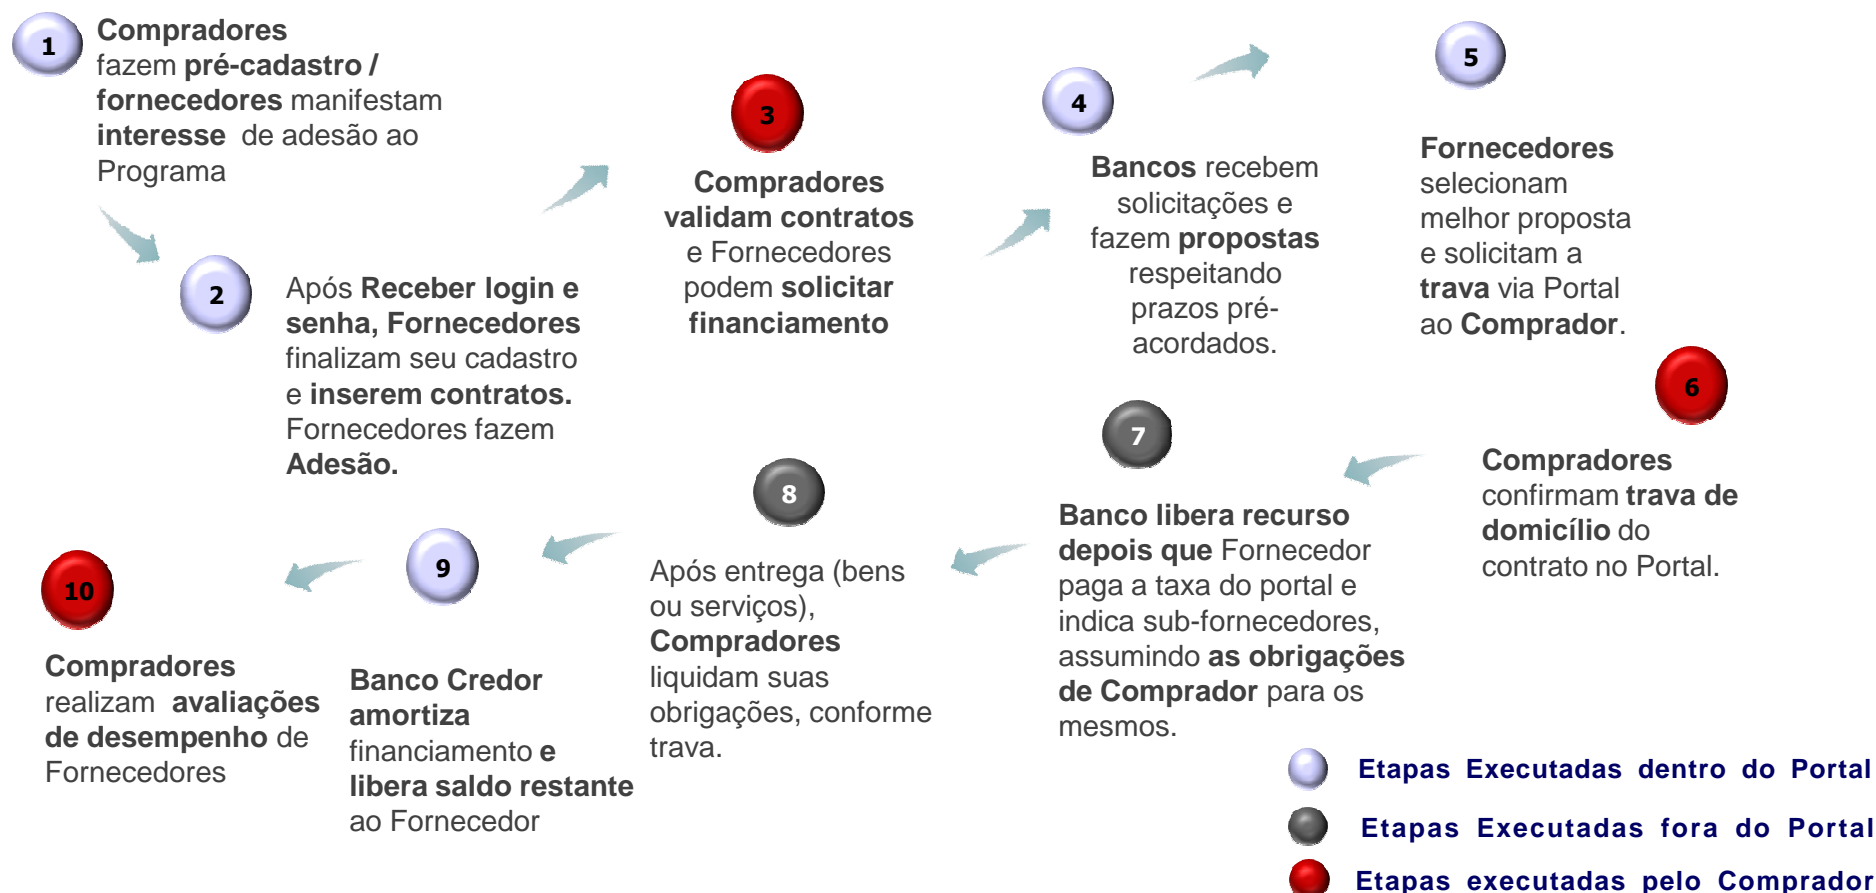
1

Compradores fazem pré-cadastro / fornecedores manifestam interesse de adesão ao Programa

2

Após Receber login e senha, Fornecedores finalizam seu cadastro e inserem contratos. Fornecedores fazem Adesão.

3

Compradores validam contratos e Fornecedores podem solicitar financiamento

4

Bancos recebem solicitações e fazem propostas respeitando prazos pré-acordados.

5

Fornecedores selecionam melhor proposta e solicitam a trava via Portal ao Comprador.

6

Compradores confirmam trava de domicílio do contrato no Portal.

7

Banco libera recurso depois que Fornecedor paga a taxa do portal e indica sub-fornecedores, assumindo as obrigações de Comprador para os mesmos.

8

Após entrega (bens ou serviços), Compradores liquidam suas obrigações, conforme trava.

9

Banco Credor amortiza financiamento e libera saldo restante ao Fornecedor

10

Compradores realizam avaliações de desempenho de Fornecedores

Etapas Executadas dentro do Portal

Etapas Executadas fora do Portal

Etapas executadas pelo Comprador